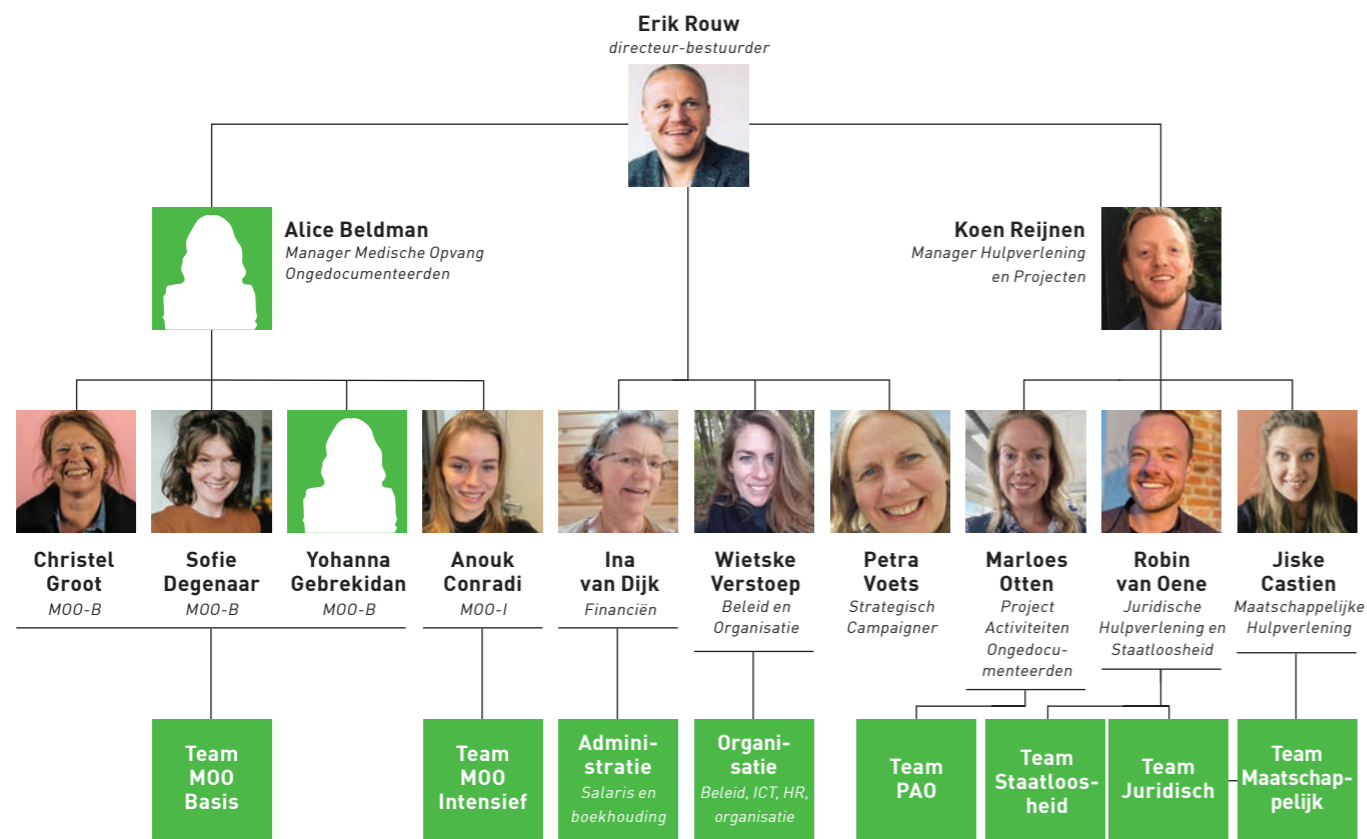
Erik Rouw
directeur-bestuurder

Alice Beldman
Manager Medische Opvang Ongedocumenteerden

Koen Reijnen
Manager Hulpverlening en Projecten

Christel Groot
MOO-B

Sofie Degenaar
MOO-B

Yohanna Gebrekidan
MOO-B

Anouk Conradi
MOO-I

Ina van Dijk
Financiën

Wietske Verstoep
Beleid en Organisatie

Petra Voets
Strategisch Campaigner

Marloes Otten
Project Activiteiten Ongedocumenteerden

Robin van Oene
Juridische Hulpverlening en Staatloosheid

Jiske Castien
Maatschappelijke Hulpverlening

Team MOO Basis

Team MOO Intensief

Administratie
Salaris en boekhouding

Organisatie
Beleid, ICT, HR, organisatie

Team PAO

Team Staatloosheid

Team Juridisch

Team Maatschappelijk